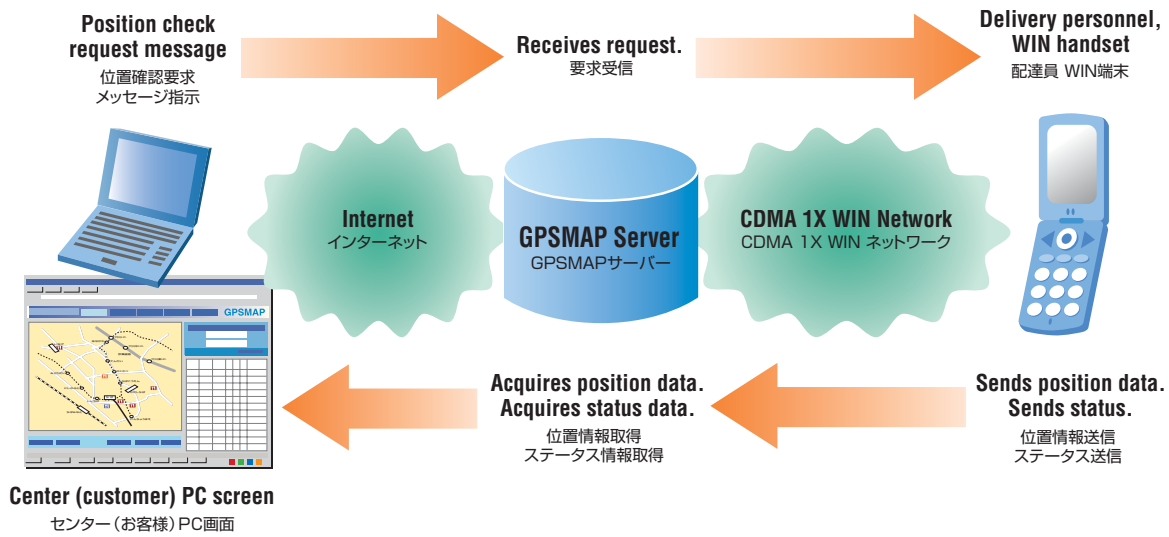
Position check request message
位置確認要求
メッセージ指示

Receives request.
要求受信

Delivery personnel, WIN handset
配達員 WIN端末

Internet
インターネット

GPSMAP Server
GPSMAPサーバー

CDMA 1X WIN Network
CDMA 1X WIN ネットワーク

GPSMAP

Acquires position data.
Acquires status data.
位置情報取得
ステータス情報取得

Sends position data.
Sends status.
位置情報送信
ステータス送信

Center (customer) PC screen
センター（お客様）PC画面